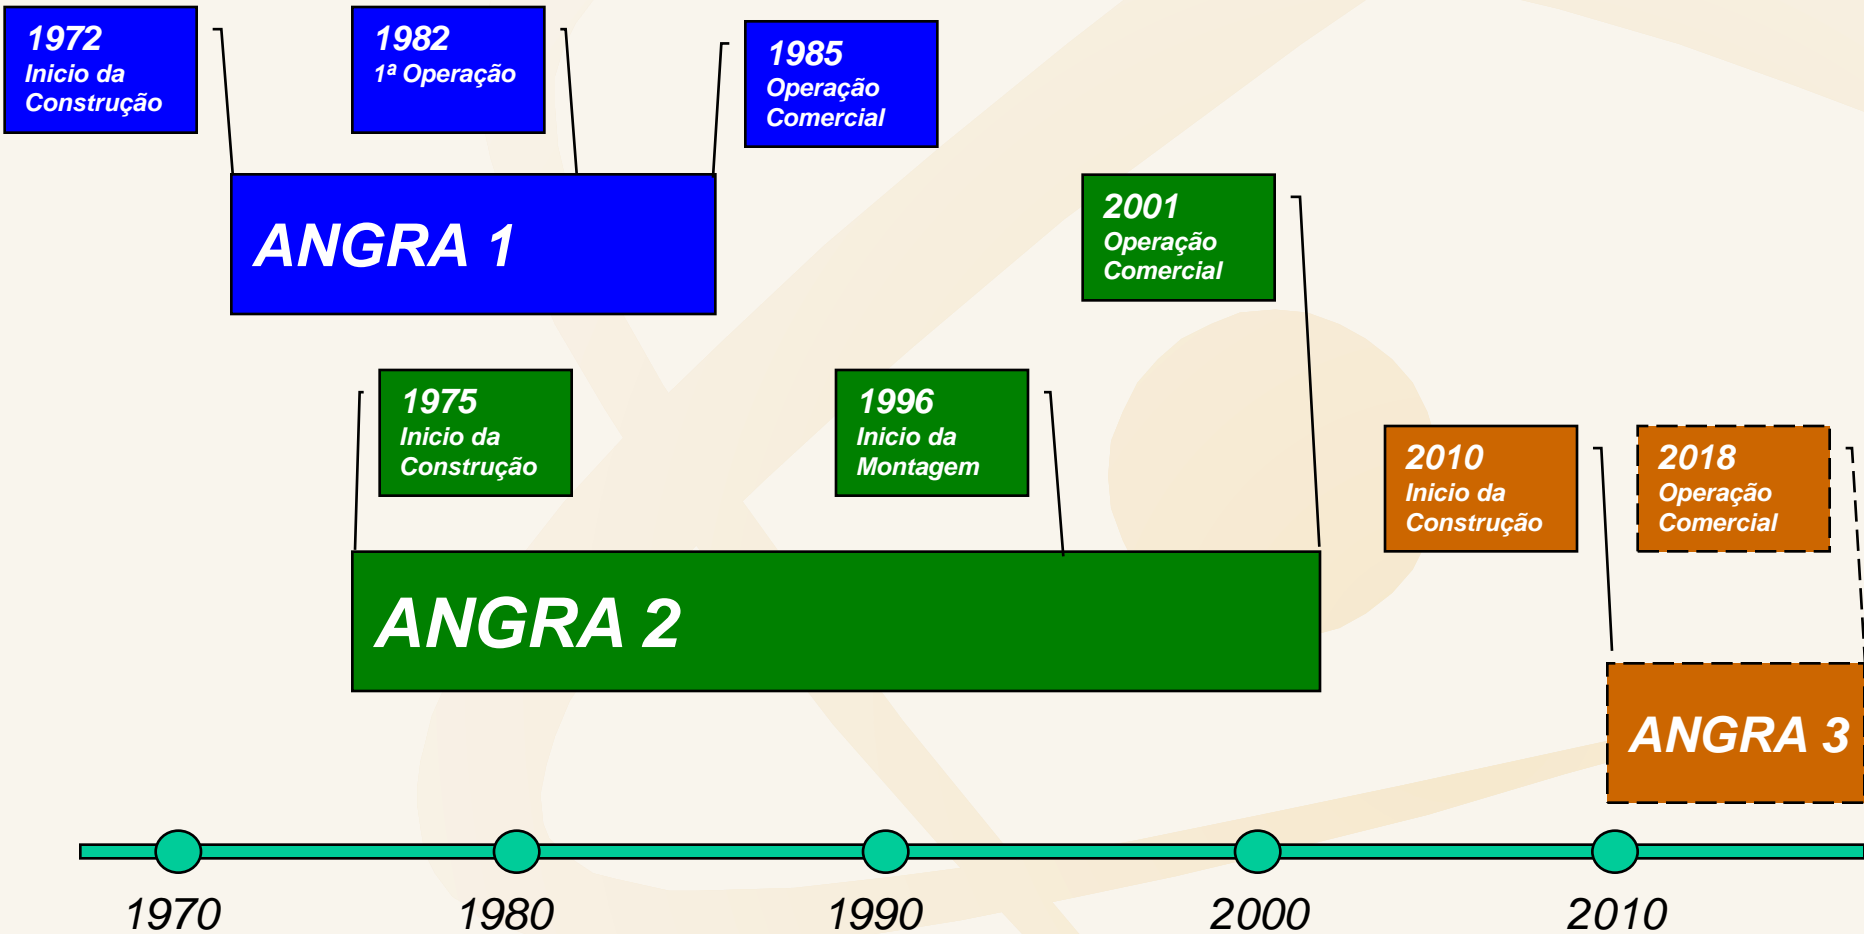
1972
Inicio da Construção

1982
1ª Operação

1985
Operação Comercial

ANGRA 1

2001
Operação Comercial

1975
Inicio da Construção

1996
Inicio da Montagem

2010
Inicio da Construção

2018
Operação Comercial

ANGRA 2

ANGRA 3

1970
1980
1990
2000
2010